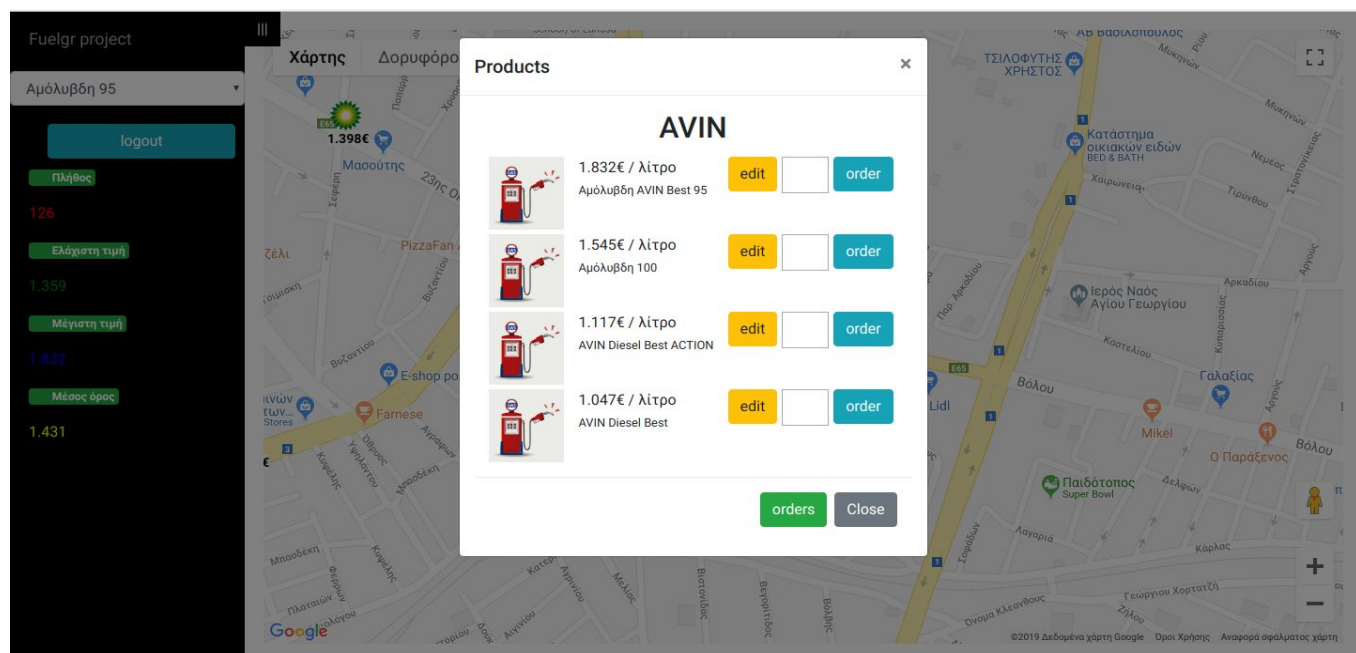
Fuelgr project

Αμόλυβδη 95

logout

Πλήθος

126

Ελάχιστη τιμή

1.359

Μέγιστη τιμή

1.832

Μέσος όρος

1.431

Χάρτης Δορυφόρο

1.398€

Μασούτης

PizzaFan

E-shop po

Farnese

ΤΣΙΛΟΦΥΤΗΣ ΧΡΗΣΤΟΣ

Κατάστημα οικιακών ειδών BED & BATH

Ιερός Ναός Αγίου Γεωργίου

Lidl

Mikel

Ο Παράξενος

Παιδότοπος Super Bowl

Products ×

AVIN

1.832€ / λίτρο
Αμόλυβδη AVIN Best 95
edit order

1.545€ / λίτρο
Αμόλυβδη 100
edit order

1.117€ / λίτρο
AVIN Diesel Best ACTION
edit order

1.047€ / λίτρο
AVIN Diesel Best
edit order

orders Close

Google

©2019 Δεδομένα χάρτη Google Όροι Χρήσης Αναφορά σφάλματος χάρτη